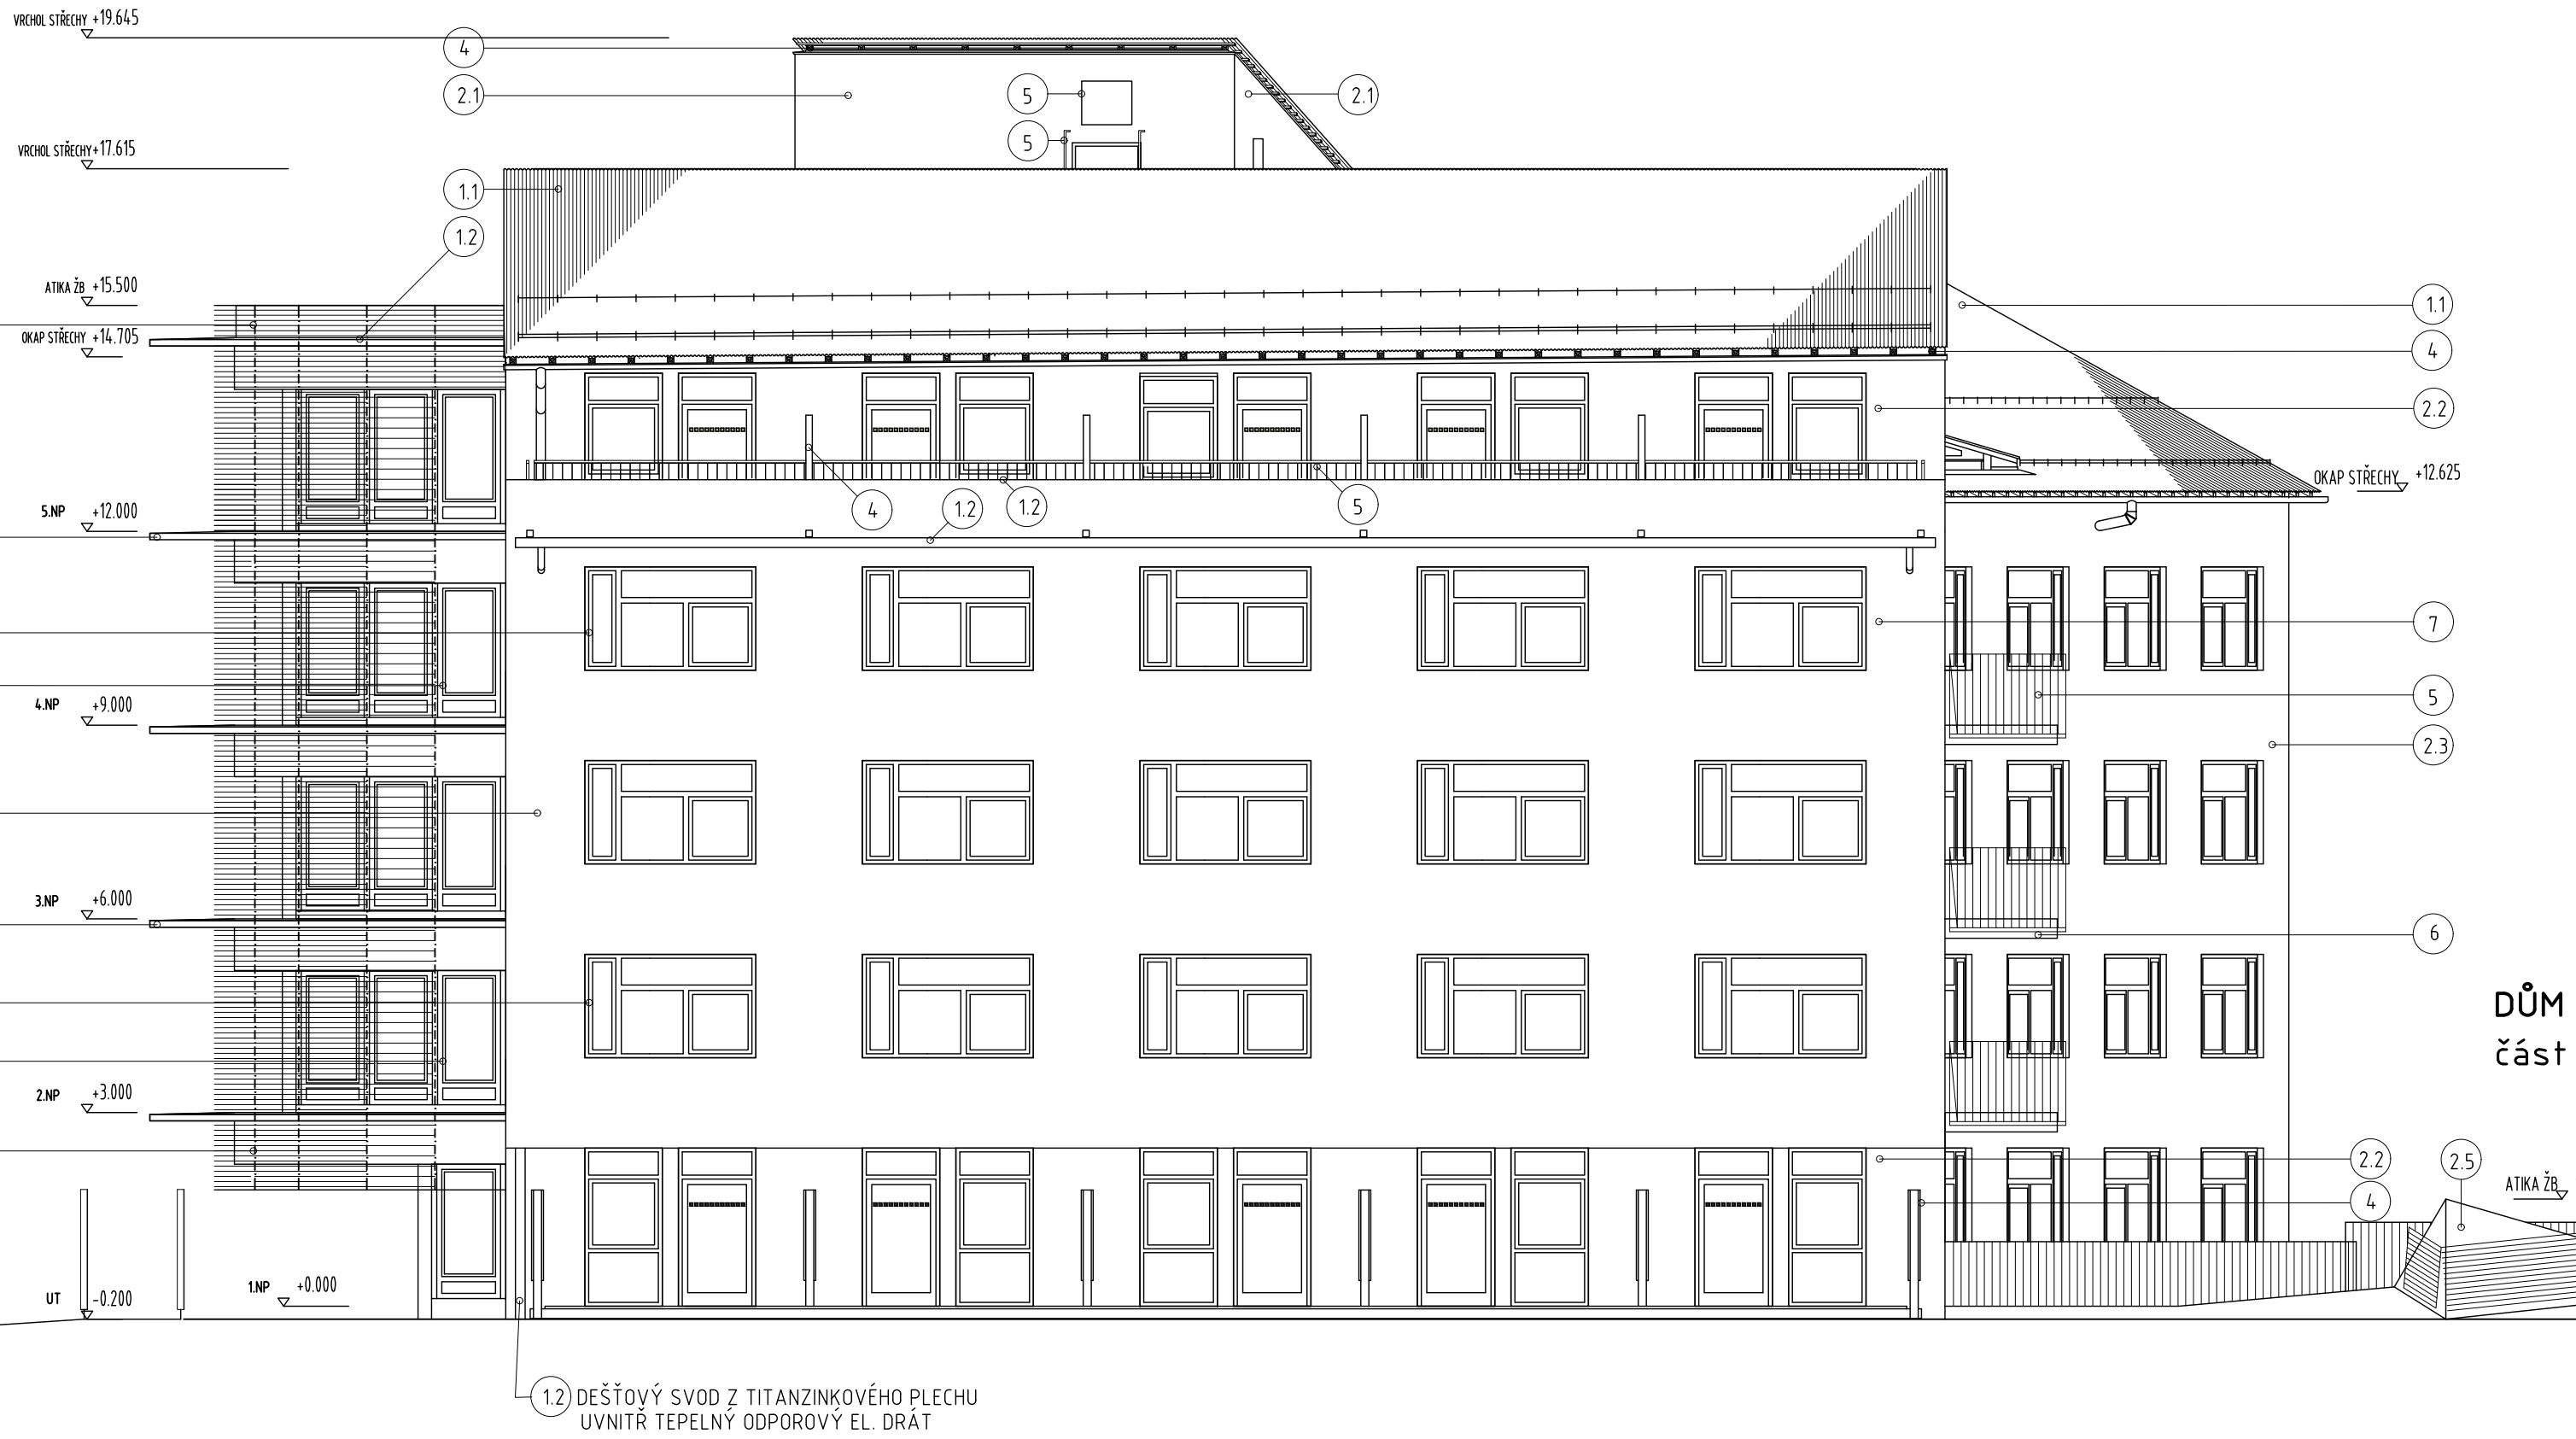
VRCHOL STŘECHY +19.645

4

2.1

5

5

2.1

VRCHOL STŘECHY +17.615

1.1

1.2

ATIKA ŽB +15.500

OKAP STŘECHY +14.705

1.1

4

2.2

OKAP STŘECHY +12.625

4

1.2

1.2

5

5.NP +12.000

7

4.NP +9.000

5

2.3

3.NP +6.000

6

DŮM
část

2.NP +3.000

2.2

2.5

ATIKA ŽB

4

UT -0.200

1.NP +0.000

1.2 DEŠŤOVÝ SVOD Z TITANZINKOVÉHO PLECHU
UVNITŘ TEPELNÝ ODPOROVÝ EL. DRÁT